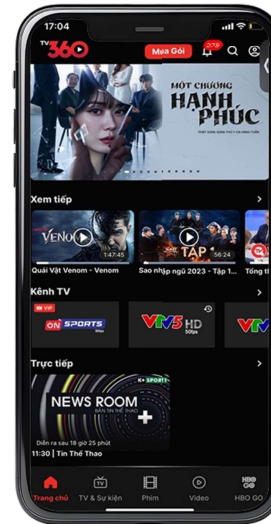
17:04

TV360

Mua Gói

MỘT CHƯƠNG HẠNH PHÚC

Xem tiếp

VENOM

1:47:45

TẬP

56:24

Quái Vật Venom - Venom

Sao nhập ngũ 2023 - Tập

Tổng t

Kênh TV

VIP

ON SPORTS

VTV5 HD

VTV

Trực tiếp

K+ SPORT

NEWS ROOM

Diễn ra sau 18 giờ 25 phút

11:30 | Tin Thể Thao

Trang chủ

TV & Sự kiện

Phim

Video

HBO GO